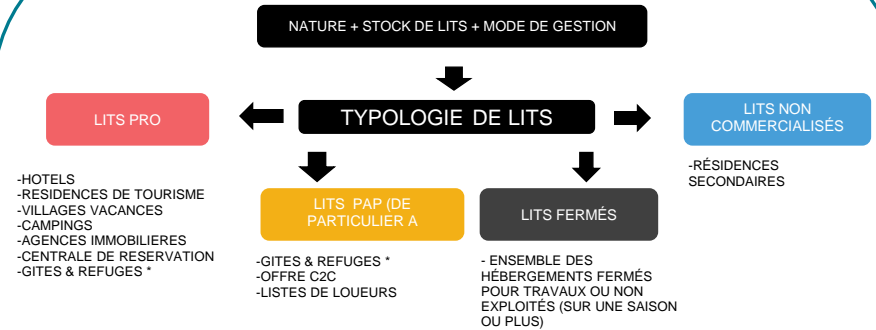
NATURE + STOCK DE LITS + MODE DE GESTION

TYPOLOGIE DE LITS

LITS PRO

-HOTELS
-RESIDENCES DE TOURISME
-VILLAGES VACANCES
-CAMPINGS
-AGENCES IMMOBILIERES
-CENTRALE DE RESERVATION
-GITES & REFUGES *

LITS PAP (DE PARTICULIER A

-GITES & REFUGES *
-OFFRE C2C
-LISTES DE LOUEURS

LITS FERMÉS

- ENSEMBLE DES HÉBERGEMENTS FERMÉS POUR TRAVAUX OU NON EXPLOITÉS (SUR UNE SAISON OU PLUS)

LITS NON COMMERCIALISÉS

-RÉSIDENCES SECONDAIRES